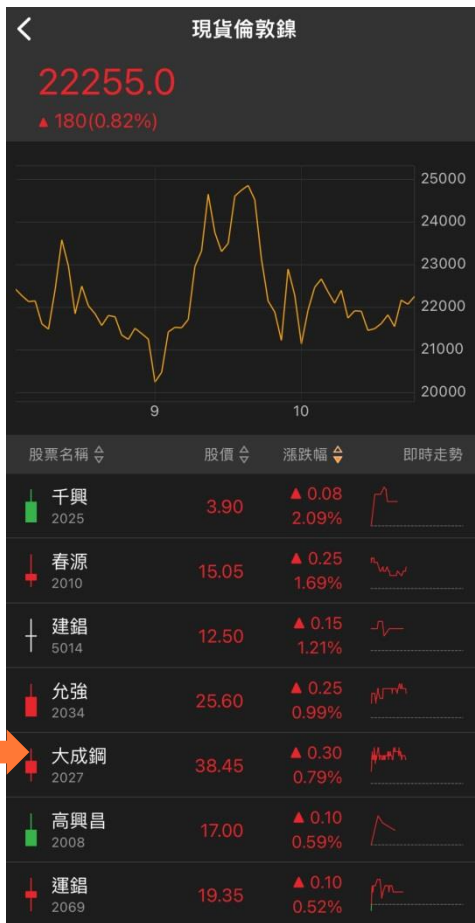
現貨倫敦鎳

22255.0
▲180(0.82%)

25000
24000
23000
22000
21000
20000
9
10

| 股票名稱 | 股價 | 漲跌幅 | 即時走勢 |
|---|---|---|---|
| 千興 2025 | 3.90 | ▲0.08 2.09% | |
| 春源 2010 | 15.05 | ▲0.25 1.69% | |
| 建錩 5014 | 12.50 | ▲0.15 1.21% | |
| 允強 2034 | 25.60 | ▲0.25 0.99% | |
| 大成鋼 2027 | 38.45 | ▲0.30 0.79% | |
| 高興昌 2008 | 17.00 | ▲0.10 0.59% | |
| 運錩 2069 | 19.35 | ▲0.10 0.52% | |